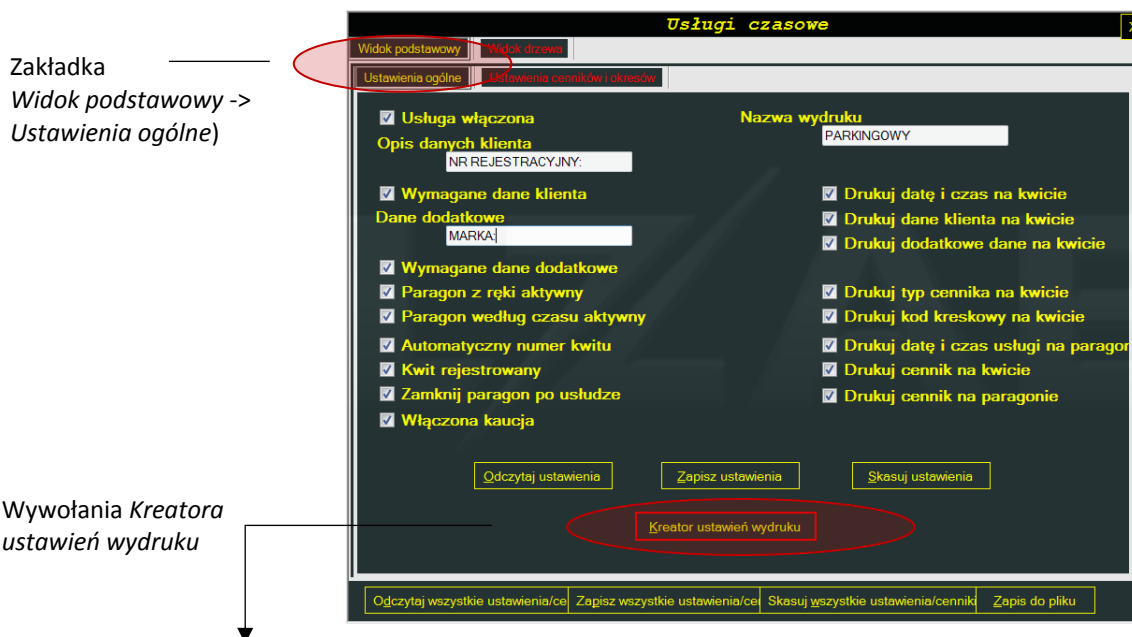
Zakładka
*Widok podstawowy* -> *Ustawienia ogólne*)

Wywołania *Kreatora ustawień wydruku*

Usługi czasowe

Widok podstawowy | Widok drzewa

Ustawienia ogólne | Ustawienia cenników i okresów

☑ Usługa włączona
Opis danych klienta
NR REJESTRACYJNY:
☑ Wymagane dane klienta
Dane dodatkowe
MARKA:
☑ Wymagane dane dodatkowe
☑ Paragon z ręki aktywny
☑ Paragon według czasu aktywny
☑ Automatyczny numer kwitu
☑ Kwit rejestrowany
☑ Zamknij paragon po usłudze
☑ Włączona kaucja

Nazwa wydruku
PARKINGOWY
☑ Drukuj datę i czas na kwicie
☑ Drukuj dane klienta na kwicie
☑ Drukuj dodatkowe dane na kwicie
☑ Drukuj typ cennika na kwicie
☑ Drukuj kod kreskowy na kwicie
☑ Drukuj datę i czas usługi na paragon
☑ Drukuj cennik na kwicie
☑ Drukuj cennik na paragonie

Odczytaj ustawienia | Zapisz ustawienia | Skasuj ustawienia

Kreator ustawień wydruku

Odczytaj wszystkie ustawienia/ce | Zapisz wszystkie ustawienia/ce | Skasuj wszystkie ustawienia/cenniki | Zapis do pliku